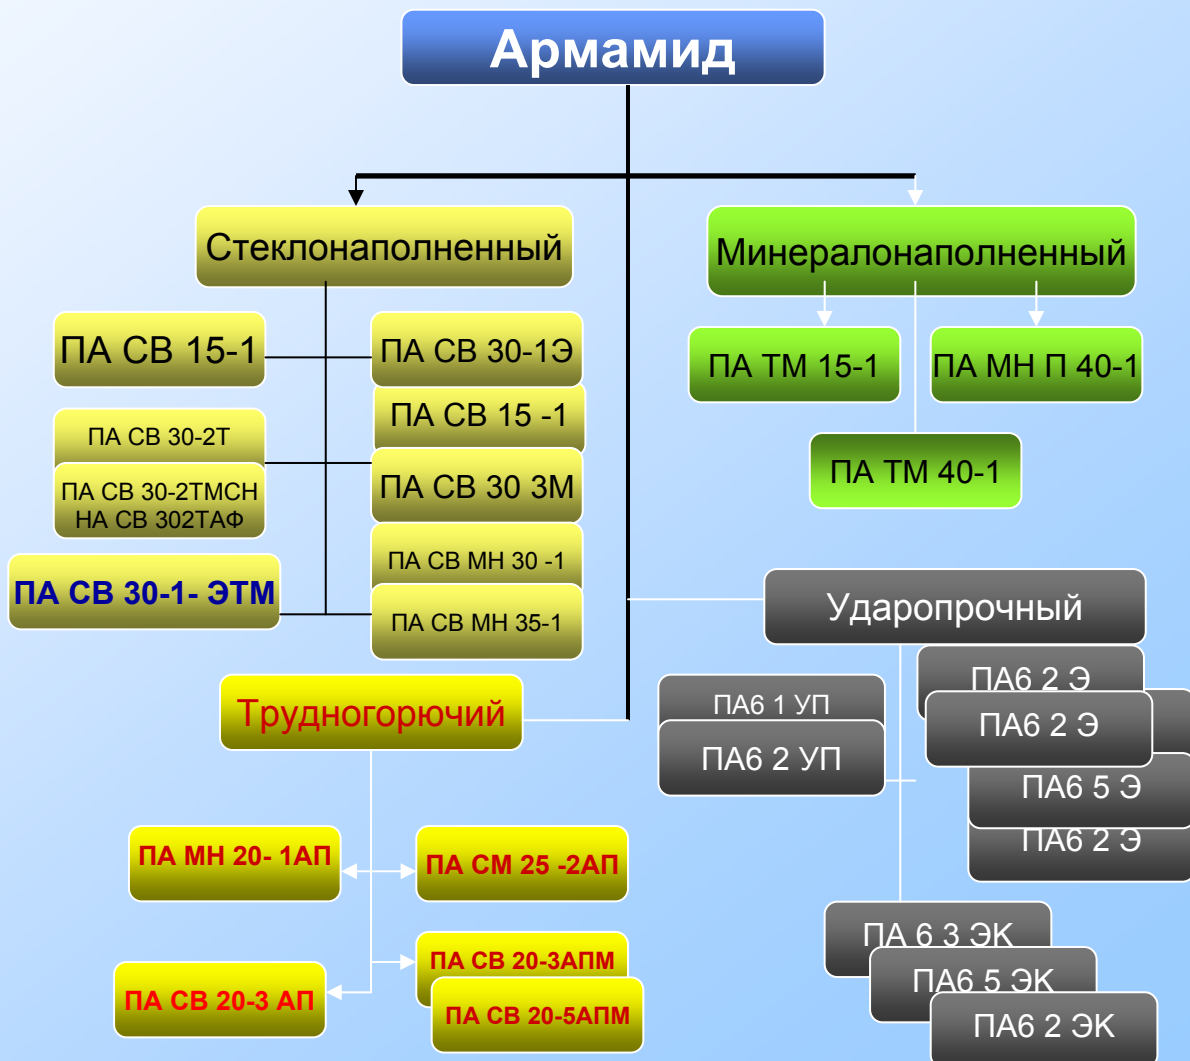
Армамид

Стеклонаполненный

ПА СВ 15-1

ПА СВ 30-1Э

ПА СВ 15 -1

ПА СВ 30-2Т

ПА СВ 30-2ТМСН
НА СВ 302ТАФ

ПА СВ 30 3М

ПА СВ 30-1- ЭТМ

ПА СВ МН 30 -1

ПА СВ МН 35-1

Минералонаполненный

ПА ТМ 15-1

ПА МН П 40-1

ПА ТМ 40-1

Ударопрочный

ПА6 2 Э

ПА6 1 УП

ПА6 2 Э

ПА6 2 УП

ПА6 5 Э

ПА6 2 Э

Трудногорючий

ПА МН 20- 1АП

ПА СМ 25 -2АП

ПА СВ 20-3АПМ

ПА СВ 20-3 АП

ПА СВ 20-5АПМ

ПА 6 3 ЭК

ПА6 5 ЭК

ПА6 2 ЭК